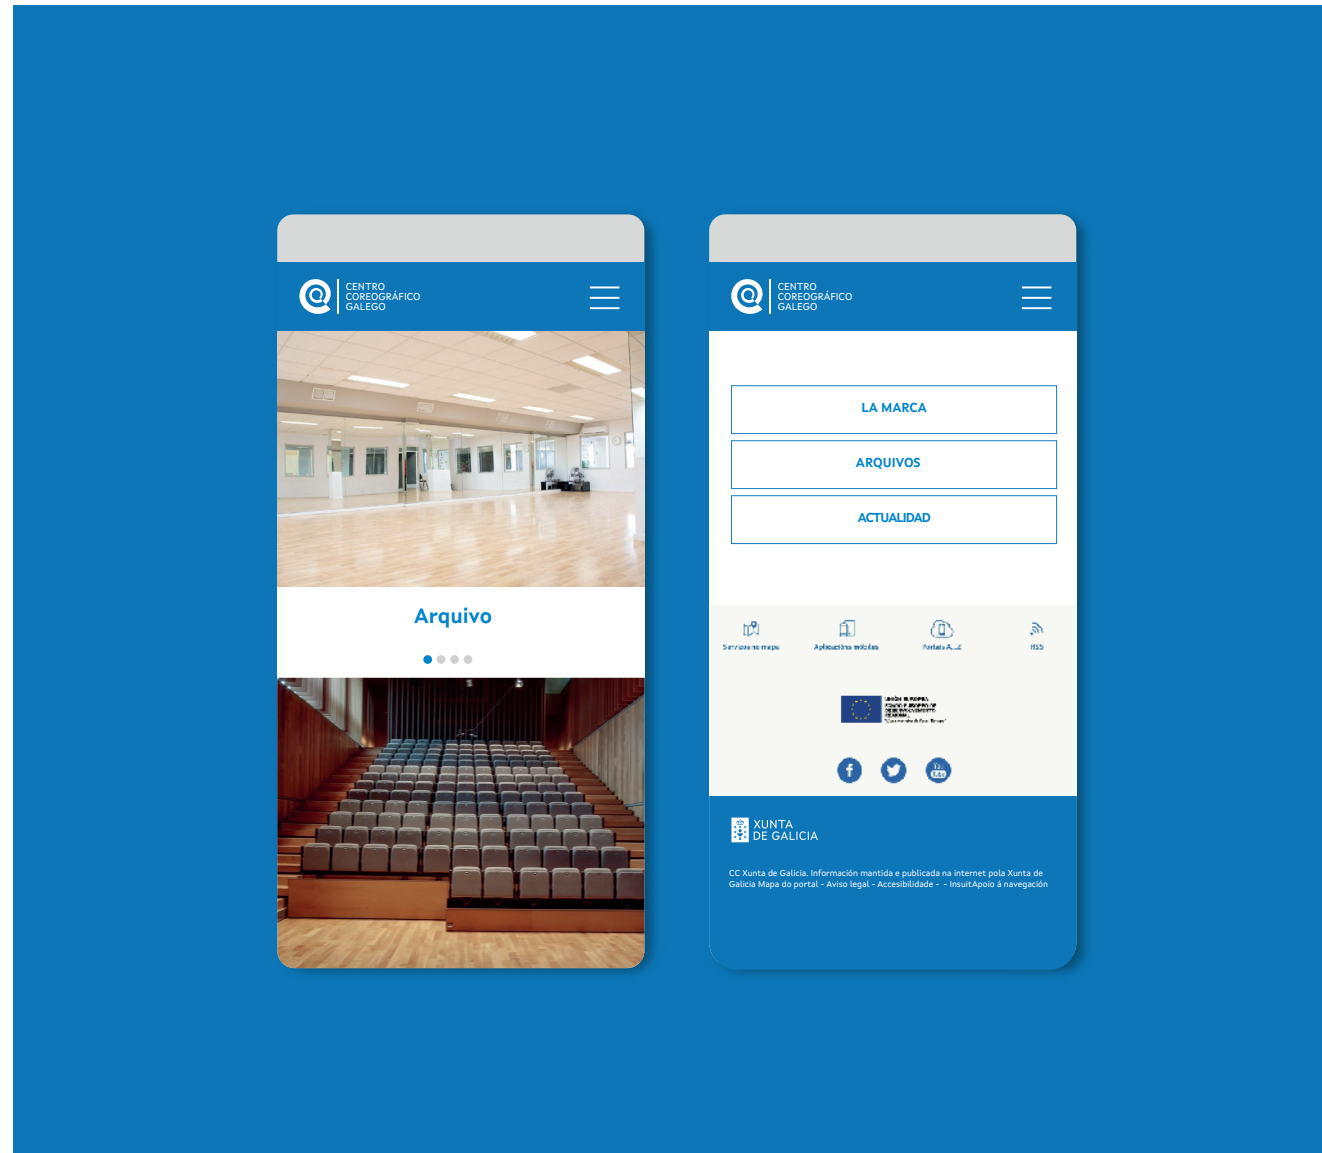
CENTRO
COREOGRÁFICO
GALEGO

Arquivo

CENTRO
COREOGRÁFICO
GALEGO

LA MARCA

ARQUIVOS

ACTUALIDAD

Servizos no mapa
Aplicacións móbiles
Portais A...Z
RSS

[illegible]

XUNTA
DE GALICIA

CC Xunta de Galicia. Información mantida e publicada na internet pola Xunta de Galicia Mapa do portal - Aviso legal - Accesibilidade - - InsuitApoio á navegación